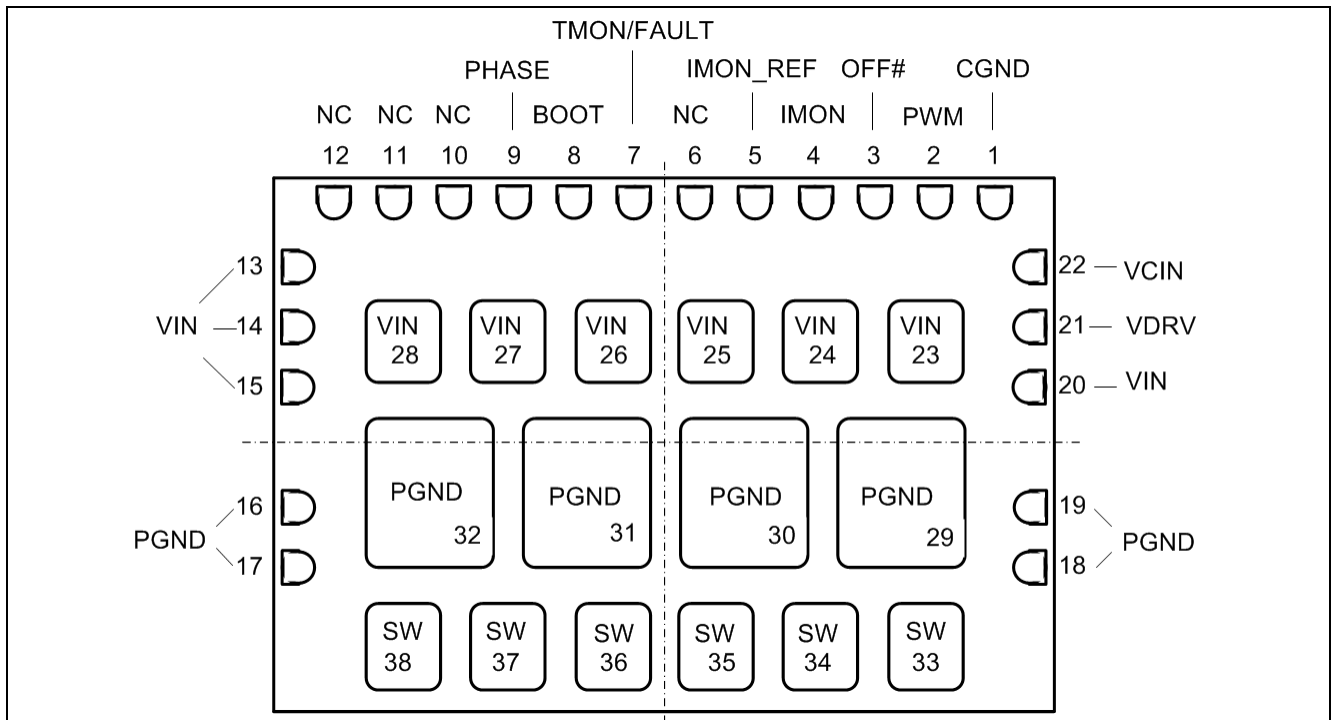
TMON/FAULT
PHASE
IMON_REF
OFF#
CGND
NC
NC
NC
BOOT
NC
IMON
PWM
12
11
10
9
8
7
6
5
4
3
2
1

VIN
13
14
15
VIN 28
VIN 27
VIN 26
VIN 25
VIN 24
VIN 23
22 VCIN
21 VDRV
20 VIN

PGND
16
17
PGND 32
PGND 31
PGND 30
PGND 29
19
18
PGND

SW 38
SW 37
SW 36
SW 35
SW 34
SW 33